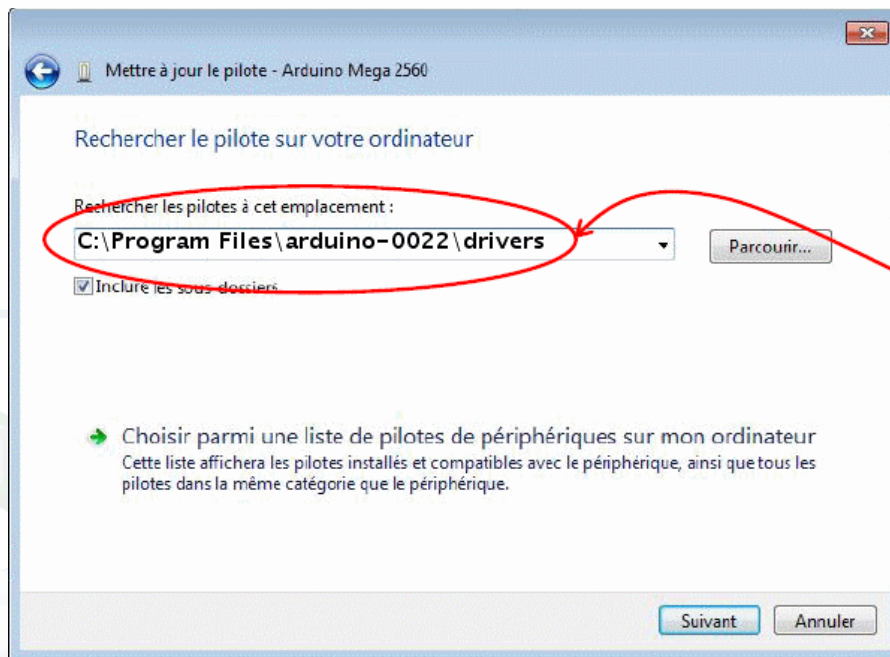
Mettre à jour le pilote - Arduino Mega 2560

Rechercher le pilote sur votre ordinateur

Rechercher les pilotes à cet emplacement :

C:\Program Files\arduino-0022\drivers

Parcourir...

Inclure les sous-dossiers

Choisir parmi une liste de pilotes de périphériques sur mon ordinateur
Cette liste affichera les pilotes installés et compatibles avec le périphérique, ainsi que tous les pilotes dans la même catégorie que le périphérique.

Suivant

Annuler